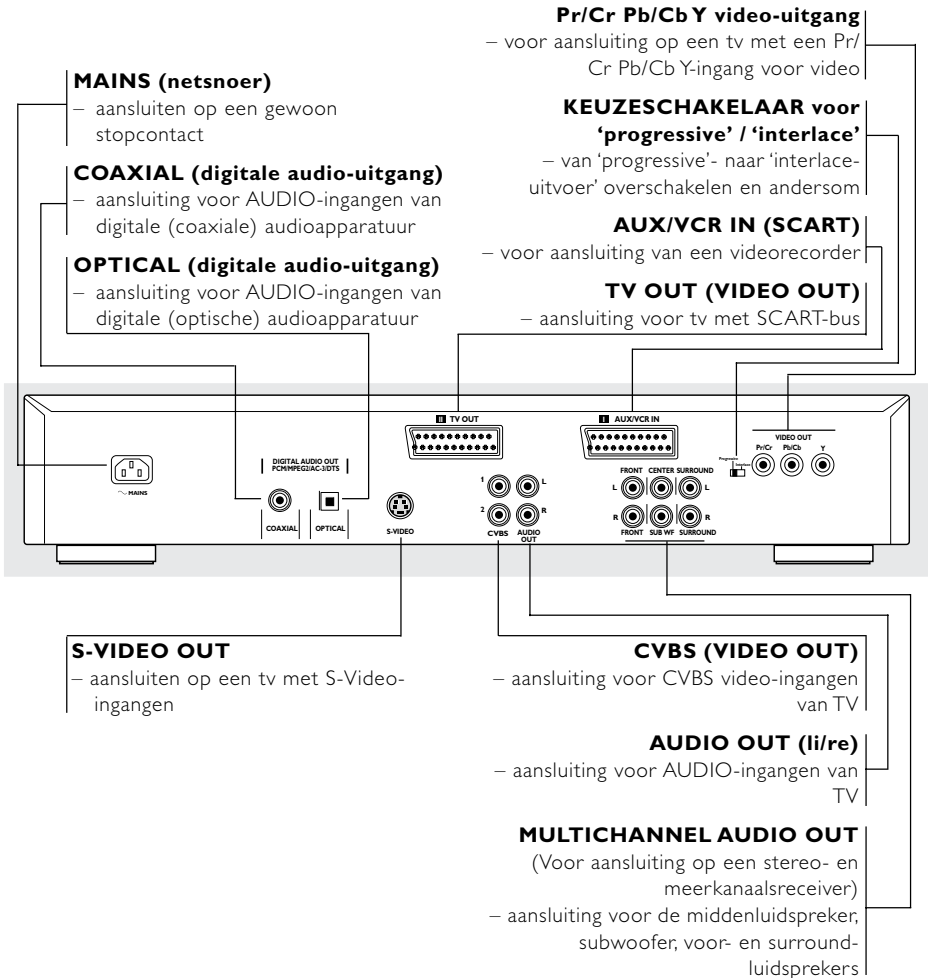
**Pr/Cr Pb/Cb Y video-uitgang**
– voor aansluiting op een tv met een Pr/ Cr Pb/Cb Y-ingang voor video

**MAINS (netsnoer)**
– aansluiten op een gewoon stopcontact

**KEUZESCHAKELAAR voor 'progressive' / 'interlace'**
– van 'progressive'- naar 'interlace-uitvoer' overschakelen en andersom

**COAXIAL (digitale audio-uitgang)**
– aansluiting voor AUDIO-ingangen van digitale (coaxiale) audioapparatuur

**AUX/VCR IN (SCART)**
– voor aansluiting van een videorecorder

**OPTICAL (digitale audio-uitgang)**
– aansluiting voor AUDIO-ingangen van digitale (optische) audioapparatuur

**TV OUT (VIDEO OUT)**
– aansluiting voor tv met SCART-bus

II TV OUT

I AUX/VCR IN

VIDEO OUT
Pr/Cr Pb/Cb Y

Progressive Interlace

MAINS

DIGITAL AUDIO OUT PCM/MPEG2/AC-3/DTS

COAXIAL OPTICAL

S-VIDEO

1 L
2 R
CVBS AUDIO OUT

FRONT CENTER SURROUND
L L
R R
FRONT SUB WF SURROUND

**S-VIDEO OUT**
– aansluiten op een tv met S-Video-ingangen

**CVBS (VIDEO OUT)**
– aansluiting voor CVBS video-ingangen van TV

**AUDIO OUT (li/re)**
– aansluiting voor AUDIO-ingangen van TV

**MULTICHANNEL AUDIO OUT**
(Voor aansluiting op een stereo- en meerkanaalsreceiver)
– aansluiting voor de middenluidspreker, subwoofer, voor- en surroundluidsprekers